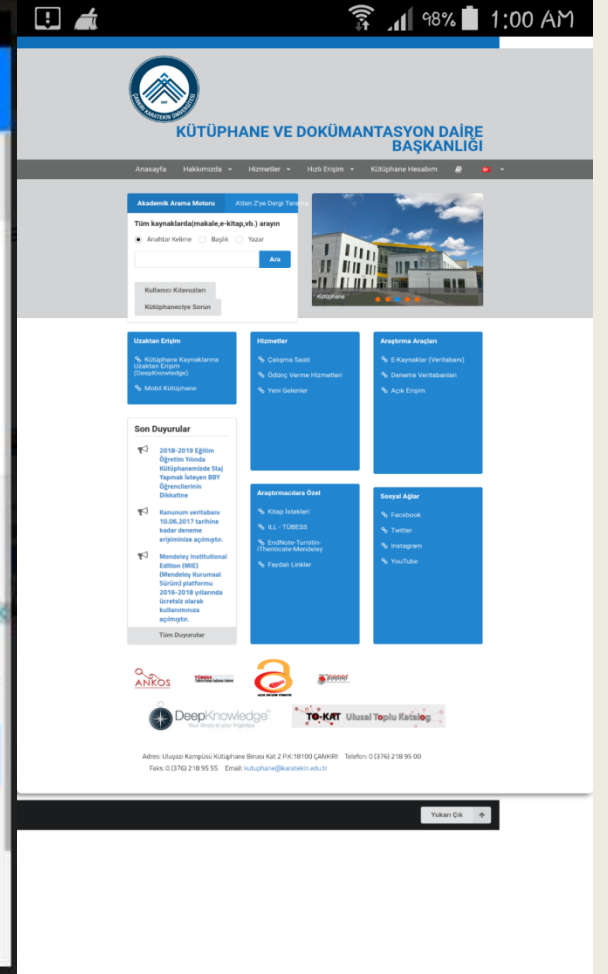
98% 1:00 AM

ÇANKIRI KARATEKİN ÜNİVERSİTESİ

KÜTÜPHANE VE DOKÜMANTASYON DAİRE BAŞKANLIĞI

Anasayfa Hakkımızda Hizmetler Hızlı Erişim Kütüphane Hesabım

Akademik Arama Motoru A'dan Z'ye Dergi Tarama

Tüm kaynaklarda(makale,e-kitap,vb.) arayın

Anahtar Kelime Başlık Yazar

Ara

Kullanıcı Kılavuzları

Kütüphaneciye Sorun

Kütüphane

Uzaktan Erişim

Kütüphane Kaynaklarına Uzaktan Erişim (DeepKnowledge)

Mobil Kütüphane

Hizmetler

Çalışma Saati

Ödünç Verme Hizmetleri

Yeni Gelenler

Araştırma Araçları

E-Kaynaklar (Veritabanı)

Deneme Veritabanları

Açık Erişim

Son Duyurular

2018-2019 Eğitim Öğretim Yılında Kütüphanemizde Staj Yapmak İsteyen BBY Öğrencilerinin Dikkatine

Kanunum veritabanı 10.06.2017 tarihine kadar deneme erişiminize açılmıştır.

Mendeley Institutional Edition (MIE) (Mendeley Kurumsal Sürüm) platformu 2016-2018 yıllarında ücretsiz olarak kullanımınıza açılmıştır.

Tüm Duyurular

Araştırmacılara Özel

Kitap İstekleri

ILL - TÜBESS

EndNote-Turnitin-iThenticate-Mendeley

Faydalı Linkler

Sosyal Ağlar

Facebook

Twitter

Instagram

YouTube

ANKOS

TÜBESS

AÇIK ERİŞİM TÜRKİYE

DeepKnowledge Your library at your fingertips

TO-KAT Ulusal Toplu Katalog

Adres: Uluyazı Kampüsü Kütüphane Binası Kat 2 P.K:18100 ÇANKIRI Telefon: 0 (376) 218 95 00
Faks: 0 (376) 218 95 55 Email: kutuphane@karatekin.edu.tr

Yukarı Çık